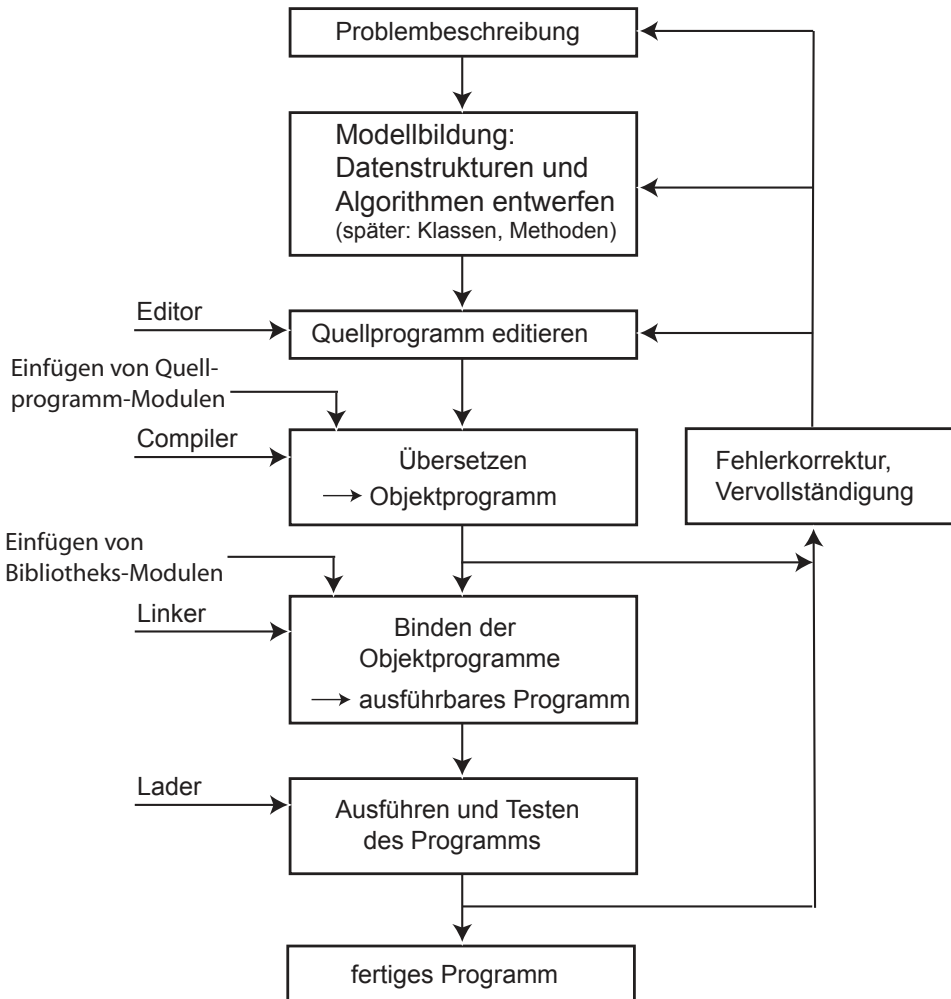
Problembeschreibung

Modellbildung:
Datenstrukturen und
Algorithmen entwerfen
(später: Klassen, Methoden)

Editor

Quellprogramm editieren

Einfügen von Quellprogramm-Modulen

Compiler

Übersetzen
→ Objektprogramm

Fehlerkorrektur,
Vervollständigung

Einfügen von Bibliotheks-Modulen

Linker

Binden der
Objektprogramme
→ ausführbares Programm

Lader

Ausführen und Testen
des Programms

fertiges Programm